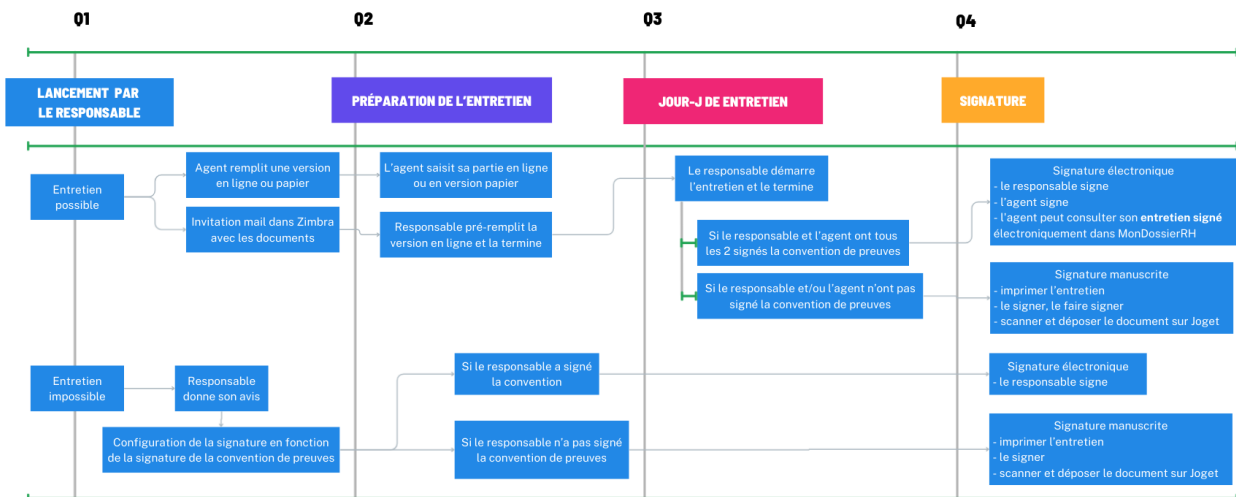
01

02

03

04

LANCEMENT PAR LE RESPONSABLE

PRÉPARATION DE L'ENTRETIEN

JOUR-J DE ENTRETIEN

SIGNATURE

Entretien possible

Agent remplit une version en ligne ou papier

Invitation mail dans Zimbra avec les documents

L'agent saisit sa partie en ligne ou en version papier

Responsable pré-remplit la version en ligne et la termine

Le responsable démarre l'entretien et le termine

Si le responsable et l'agent ont tous les 2 signés la convention de preuves

Si le responsable et/ou l'agent n'ont pas signé la convention de preuves

Signature électronique
- le responsable signe
- l'agent signe
- l'agent peut consulter son **entretien signé** électroniquement dans MonDossierRH

Signature manuscrite
- imprimer l'entretien
- le signer, le faire signer
- scanner et déposer le document sur Joget

Entretien impossible

Responsable donne son avis

Configuration de la signature en fonction de la signature de la convention de preuves

Si le responsable a signé la convention

Si le responsable n'a pas signé la convention de preuves

Signature électronique
- le responsable signe

Signature manuscrite
- imprimer l'entretien
- le signer
- scanner et déposer le document sur Joget